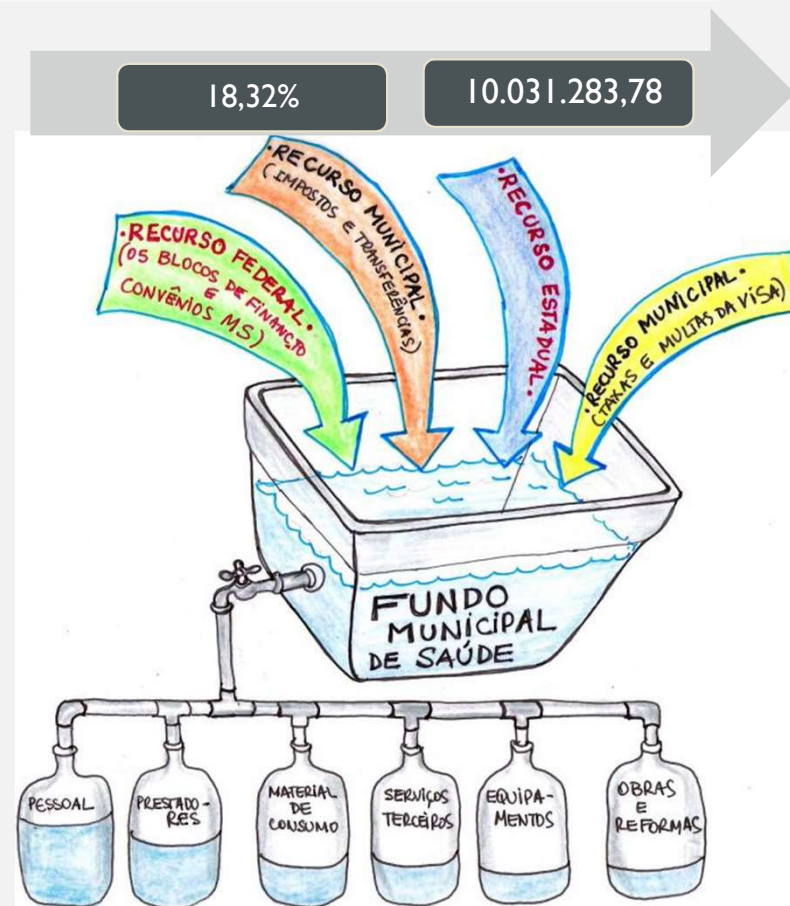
18,32%

10.031.283,78

•RECURSO FEDERAL•
(OS BLOCOS DE FINANCTO E CONVÊNIOS MS)

•RECURSO MUNICIPAL•
(IMPOSTOS E TRANSFERÊNCIAS)

•RECURSO ESTADUAL•

•RECURSO MUNICIPAL•
(TAXAS E MULTAS DA VISA)

FUNDO MUNICIPAL DE SAÚDE

PESSOAL

PRESTADORES

MATERIAL DE CONSUMO

SERVIÇOS TERCEIROS

EQUIPAMENTOS

OBRAS E REFORMAS